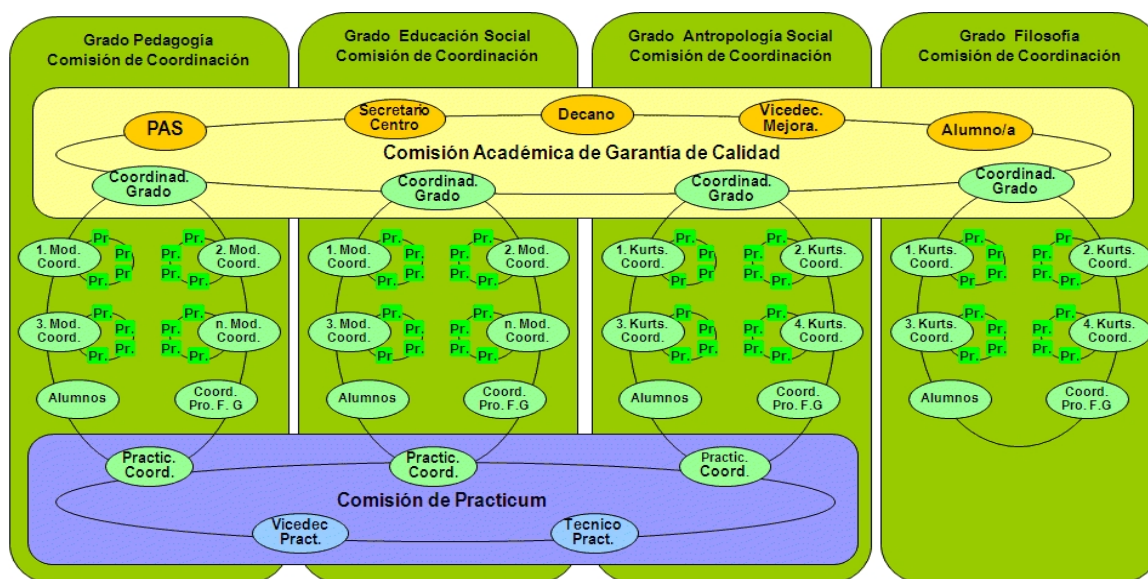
Grado Pedagogía
Comisión de Coordinación

Grado Educación Social
Comisión de Coordinación

Grado Antropologia Social
Comisión de Coordinación

Grado Filosofía
Comisión de Coordinación

PAS
Secretario Centro
Decano
Vicedec. Mejora.
Alumno/a

Comisión Académica de Garantía de Calidad

Coordinad. Grado
Coordinad. Grado
Coordinad. Grado
Coordinad. Grado

1. Mod. Coord.
Pr. Pr. Pr. Pr.
2. Mod. Coord.
Pr. Pr. Pr. Pr.
3. Mod. Coord.
Pr. Pr. Pr. Pr.
n. Mod. Coord.
Pr. Pr. Pr. Pr.
Alumnos
Coord. Pro. F. G

1. Mod. Coord.
Pr. Pr. Pr. Pr.
2. Mod. Coord.
Pr. Pr. Pr. Pr.
3. Mod. Coord.
Pr. Pr. Pr. Pr.
n. Mod. Coord.
Pr. Pr. Pr. Pr.
Alumnos
Coord. Pro. F.G

1. Kurts. Coord.
Pr. Pr. Pr. Pr.
2. Kurts. Coord.
Pr. Pr. Pr. Pr.
3. Kurts. Coord.
Pr. Pr. Pr. Pr.
4. Kurts. Coord.
Pr. Pr. Pr. Pr.
Alumnos
Coord. Pro. F.G

1. Kurts. Coord.
Pr. Pr. Pr. Pr.
2. Kurts. Coord.
Pr. Pr. Pr. Pr.
3. Kurts. Coord.
Pr. Pr. Pr. Pr.
4. Kurts. Coord.
Pr. Pr. Pr. Pr.
Alumnos
Coord. Pro. F.G

Practic. Coord.
Practic. Coord.
Practic. Coord.

Comisión de Practicum

Vicedec Pract.
Tecnico Pract.